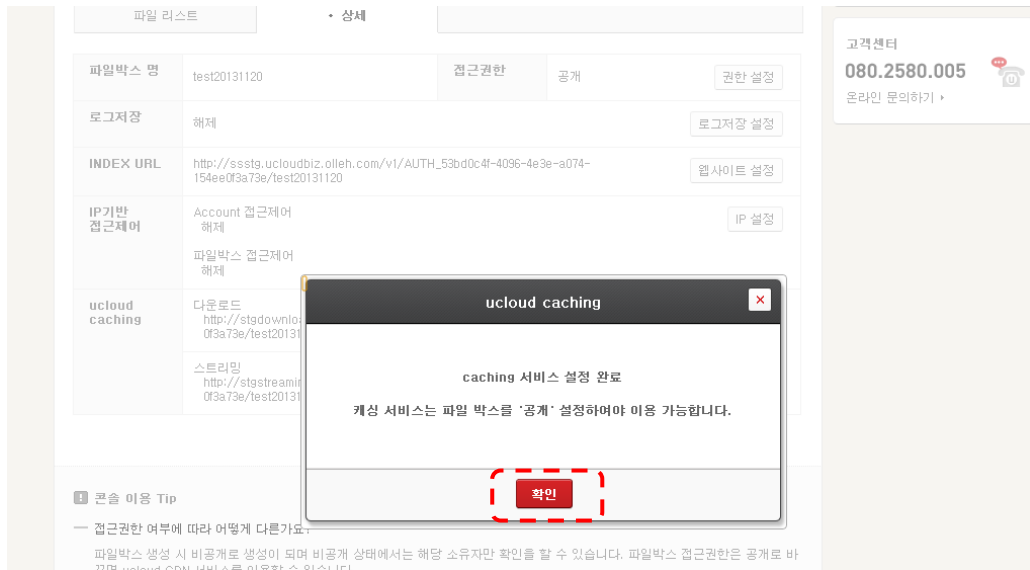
파일 리스트 • 상세

| 파일박스 명 | test20131120 | 접근권한 | 공개 권한 설정 |
|---|---|---|---|
| 로그저장 | 해제 로그저장 설정 | | |
| INDEX URL | http://ssstg.ucloudbiz.olleh.com/v1/AUTH_53bd0c4f-4096-4e3e-a074-154ee0f3a73e/test20131120 웹사이트 설정 | | |
| IP기반 접근제어 | Account 접근제어 해제 파일박스 접근제어 해제 IP 설정 | | |
| ucloud caching | 다운로드 http://stgdownlo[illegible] 0f3a73e/test2013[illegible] | | |
| | 스트리밍 http://stgstreamin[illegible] 0f3a73e/test2013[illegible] | | |

고객센터
080.2580.005
온라인 문의하기 ›

ucloud caching
×
caching 서비스 설정 완료
캐싱 서비스는 파일 박스를 '공개' 설정하여야 이용 가능합니다.
확인

콘솔 이용 Tip
— 접근권한 여부에 따라 어떻게 다른가요?
파일박스 생성 시 비공개로 생성이 되며 비공개 상태에서는 해당 소유자만 확인을 할 수 있습니다. 파일박스 접근권한은 공개로 바꾸면 ucloud CDN 서비스를 이용할 수 있습니다.